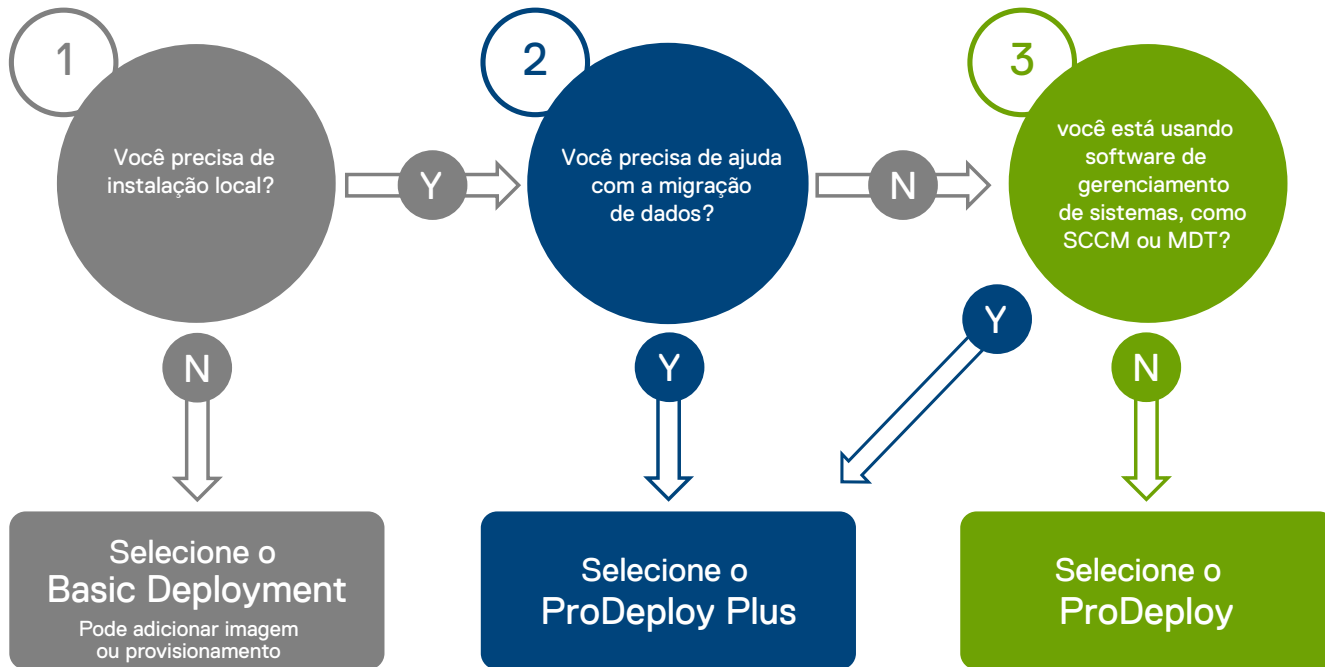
1

Você precisa de instalação local?

Y

2

Você precisa de ajuda com a migração de dados?

N

3

você está usando software de gerenciamento de sistemas, como SCCM ou MDT?

N

Y

Y

N

Selecione o Basic Deployment

Pode adicionar imagem ou provisionamento

Selecione o ProDeploy Plus

Selecione o ProDeploy